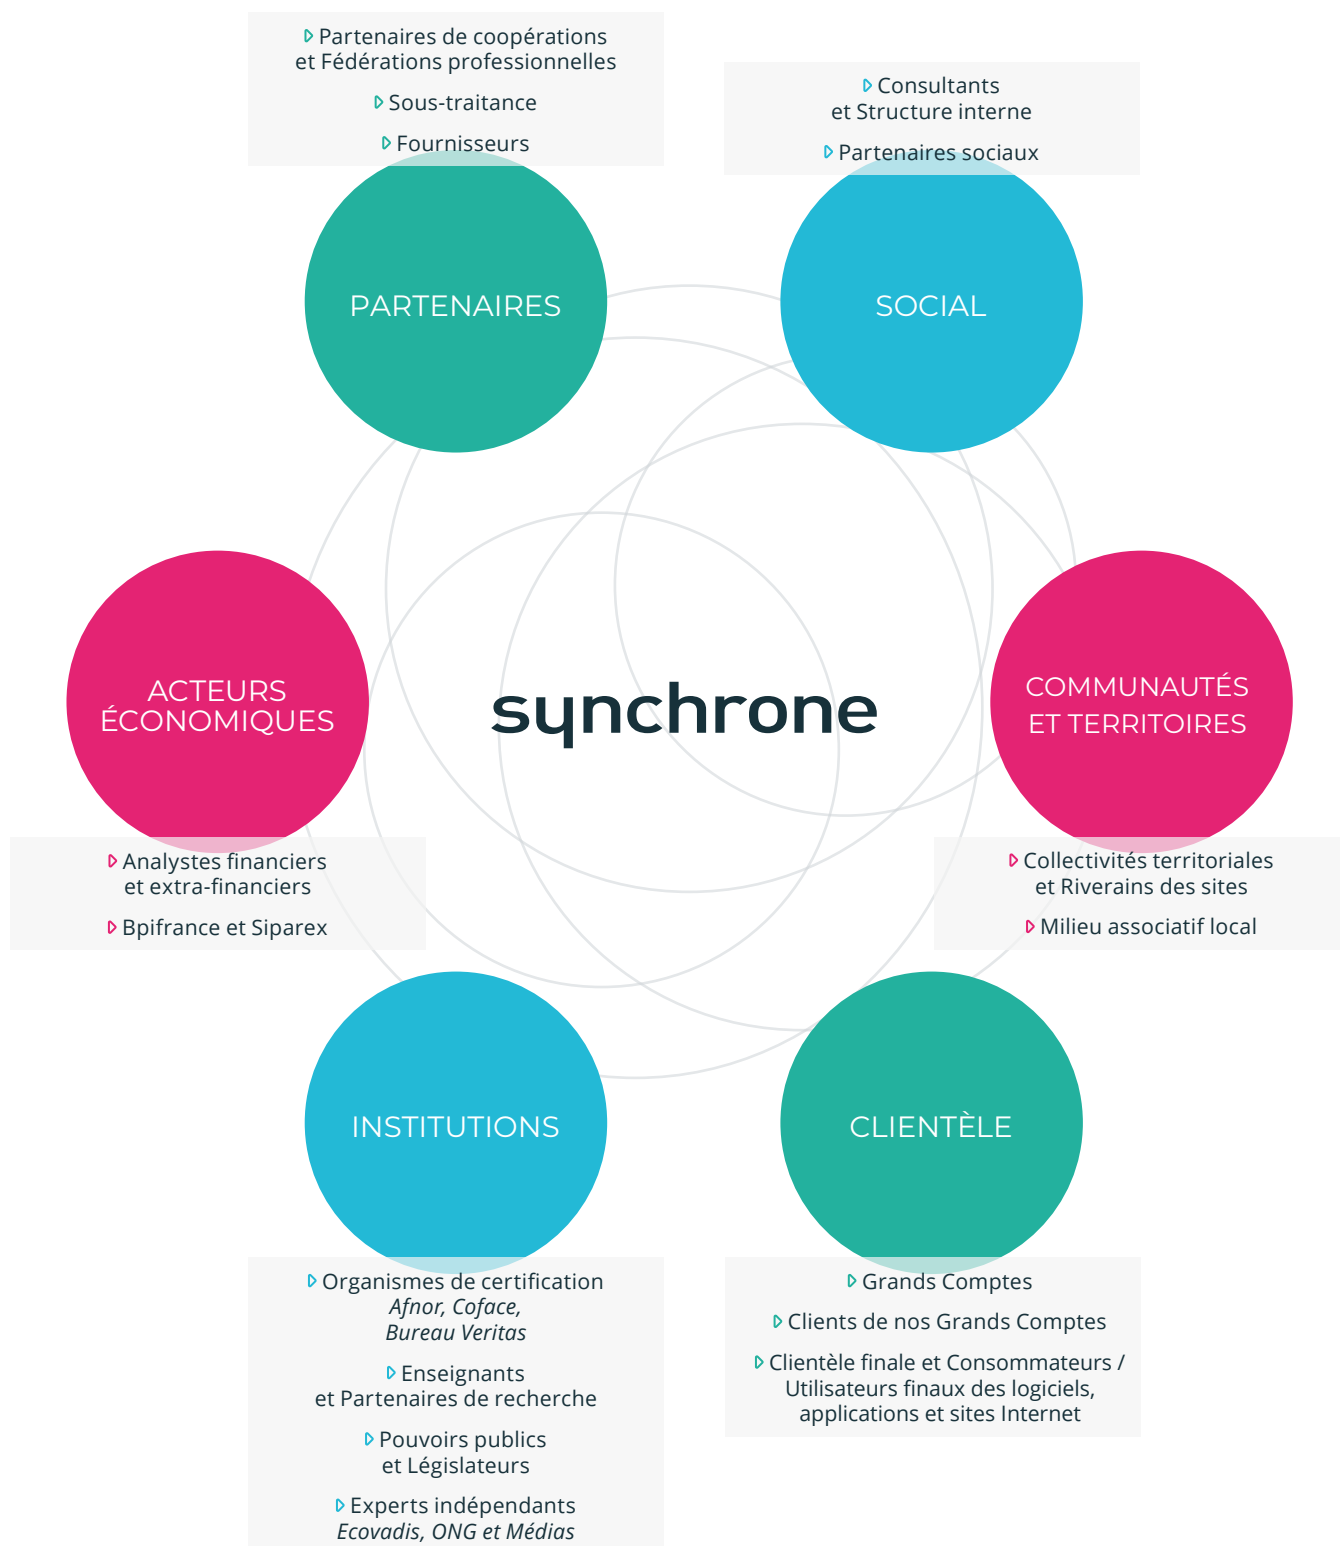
Partenaires de coopérations et Fédérations professionnelles

Sous-traitance

Fournisseurs

PARTENAIRES

Consultants et Structure interne

Partenaires sociaux

SOCIAL

ACTEURS ÉCONOMIQUES

synchrone

COMMUNAUTÉS ET TERRITOIRES

Analystes financiers et extra-financiers

Bpifrance et Siparex

Collectivités territoriales et Riverains des sites

Milieu associatif local

INSTITUTIONS

CLIENTÈLE

Organismes de certification *Afnor, Coface, Bureau Veritas*

Enseignants et Partenaires de recherche

Pouvoirs publics et Législateurs

Experts indépendants *Ecovadis, ONG et Médias*

Grands Comptes

Clients de nos Grands Comptes

Clientèle finale et Consommateurs / Utilisateurs finaux des logiciels, applications et sites Internet